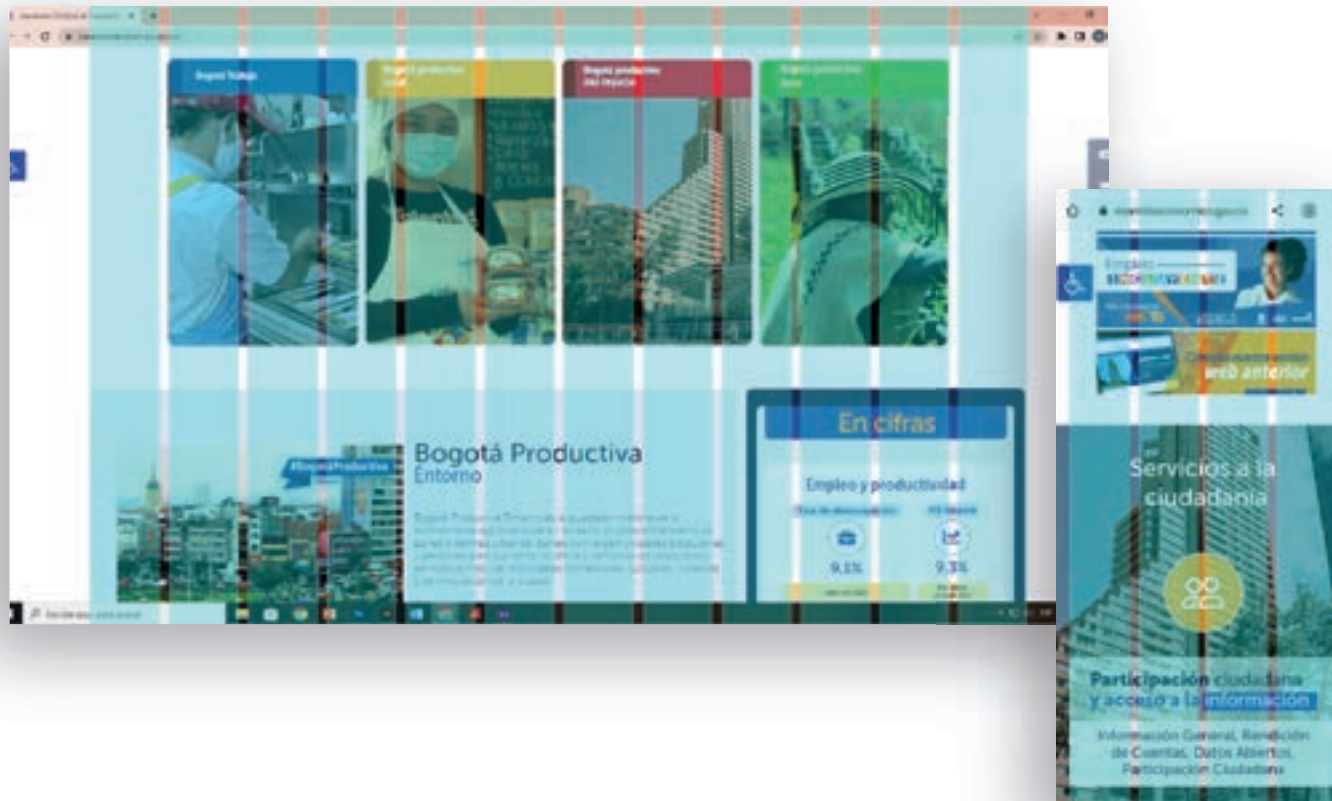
Bogotá Trabaja

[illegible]

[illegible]

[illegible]

Bogotá Productiva
Entorno

#BogotaProductiva

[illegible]

En cifras

Empleo y productividad

9,1%

9,3%

Empleo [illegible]

web anterior

Servicios a la ciudadanía

Participación ciudadana y acceso a la información

Información General, Rendición de Cuentas, Datos Abiertos, Participación Ciudadana